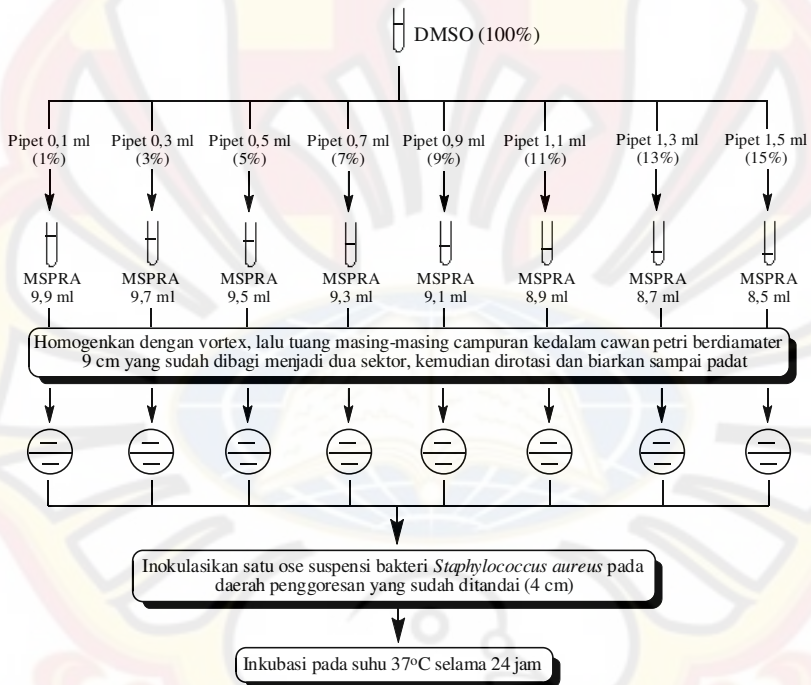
DMSO (100%)

Pipet 0,1 ml (1%)
Pipet 0,3 ml (3%)
Pipet 0,5 ml (5%)
Pipet 0,7 ml (7%)
Pipet 0,9 ml (9%)
Pipet 1,1 ml (11%)
Pipet 1,3 ml (13%)
Pipet 1,5 ml (15%)

MSPRA 9,9 ml
MSPRA 9,7 ml
MSPRA 9,5 ml
MSPRA 9,3 ml
MSPRA 9,1 ml
MSPRA 8,9 ml
MSPRA 8,7 ml
MSPRA 8,5 ml

Homogenkan dengan vortex, lalu tuang masing-masing campuran kedalam cawan petri berdiamater 9 cm yang sudah dibagi menjadi dua sektor, kemudian dirotasi dan biarkan sampai padat

Inokulasikan satu ose suspensi bakteri *Staphylococcus aureus* pada daerah penggoresan yang sudah ditandai (4 cm)

Inkubasi pada suhu 37$^{o}$C selama 24 jam